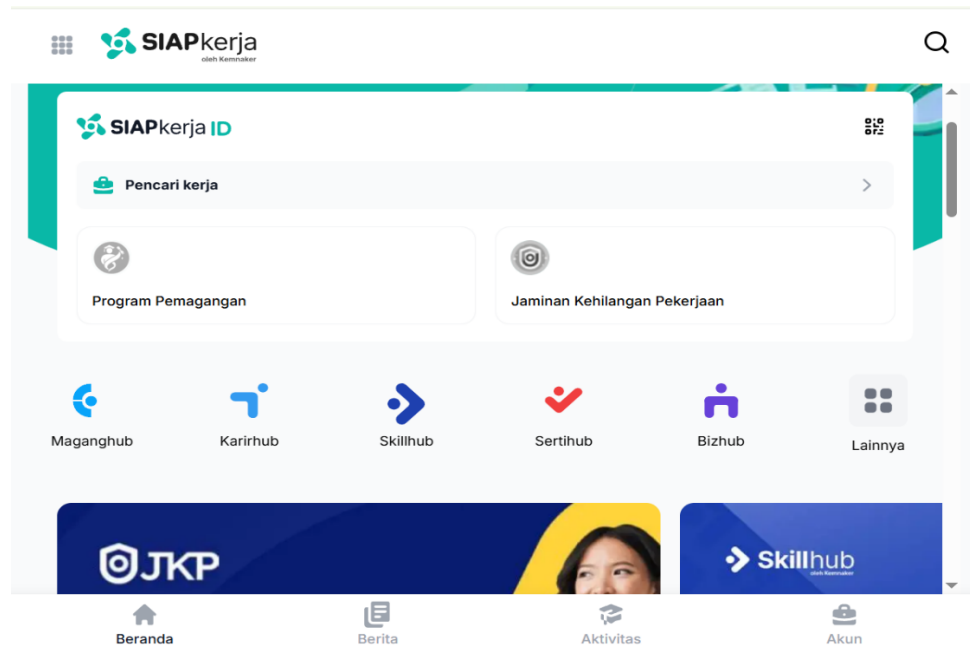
SIAPkerja
oleh Kemnaker

SIAPkerja ID

Pencari kerja

Program Pemagangan

Jaminan Kehilangan Pekerjaan

Maganghub

Karirhub

Skillhub

Sertihub

Bizhub

Lainnya

JKP

Skillhub
oleh Kemnaker

Beranda

Berita

Aktivitas

Akun